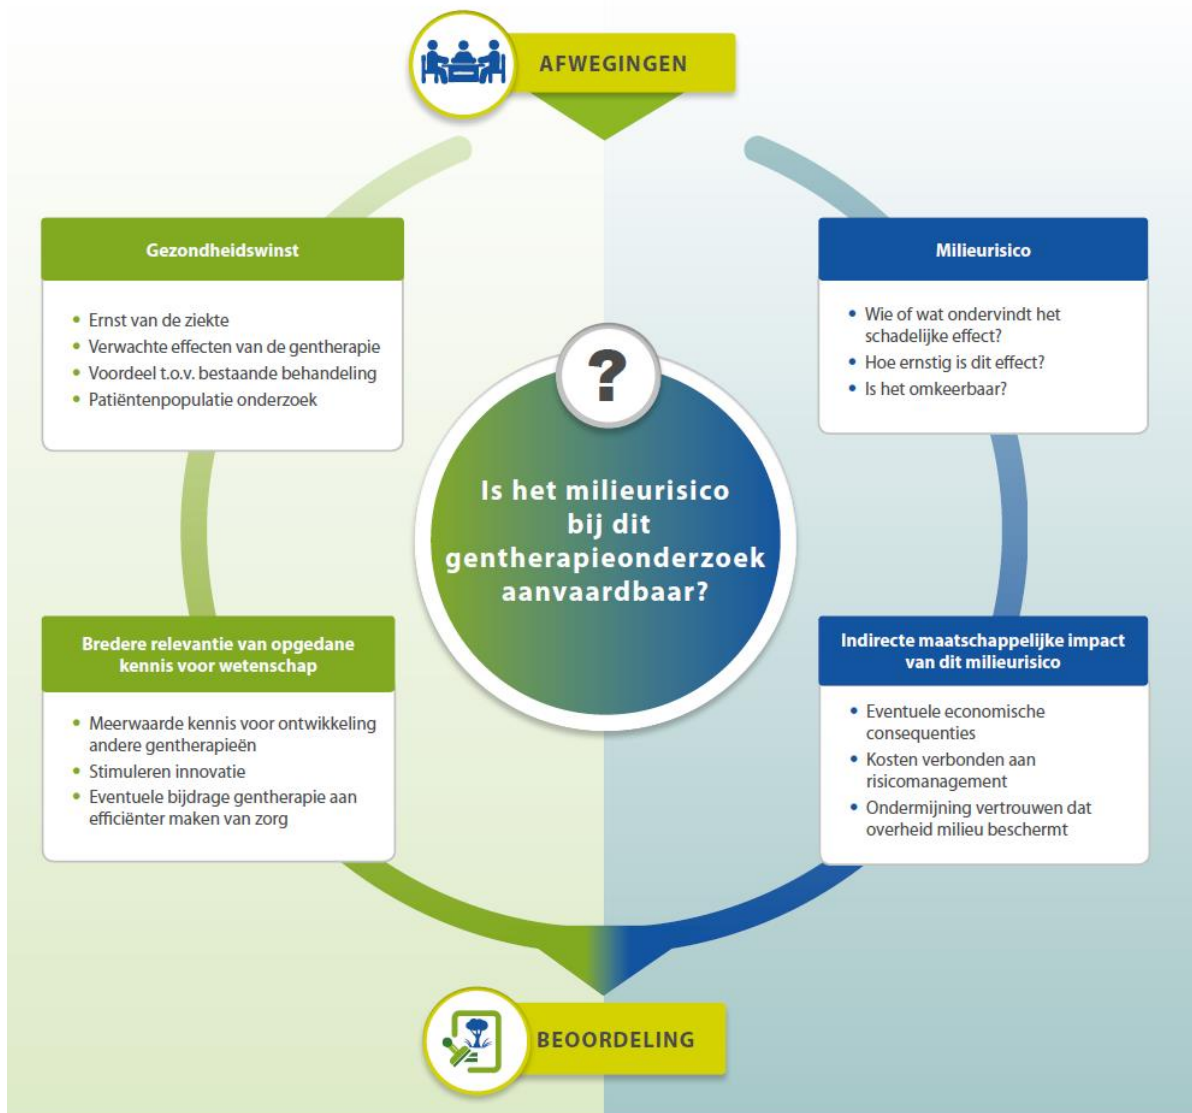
AFWEGINGEN

Gezondheidswinst

• Ernst van de ziekte
• Verwachte effecten van de gentherapie
• Voordeel t.o.v. bestaande behandeling
• Patiëntenpopulatie onderzoek

Milieurisico

• Wie of wat ondervindt het schadelijke effect?
• Hoe ernstig is dit effect?
• Is het omkeerbaar?

?

Is het milieurisico bij dit gentherapieonderzoek aanvaardbaar?

Bredere relevantie van opgedane kennis voor wetenschap

• Meerwaarde kennis voor ontwikkeling andere gentherapieën
• Stimuleren innovatie
• Eventuele bijdrage gentherapie aan efficiënter maken van zorg

Indirecte maatschappelijke impact van dit milieurisico

• Eventuele economische consequenties
• Kosten verbonden aan risicomanagement
• Ondermijning vertrouwen dat overheid milieu beschermt

BEOORDELING